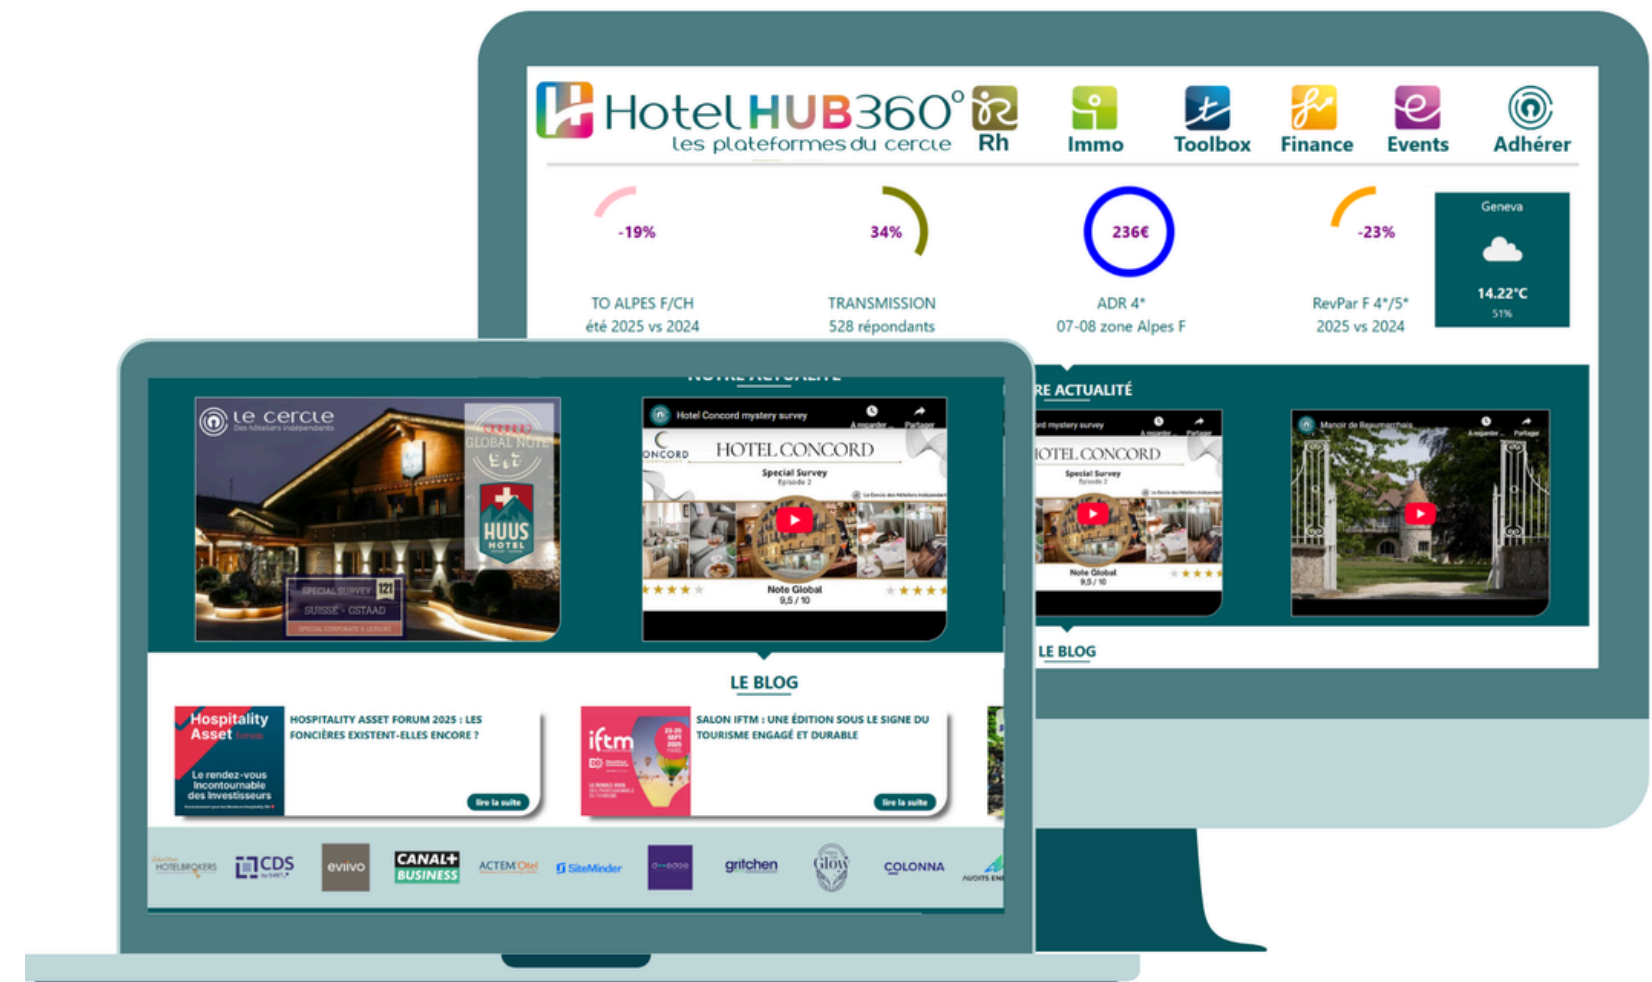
HotelHUB360°
les plateformes du cercle

Rh
Immo
Toolbox
Finance
Events
Adhérer

-19%
TO ALPES F/CH
été 2025 vs 2024

34%
TRANSMISSION
528 répondants

236€
ADR 4*
07-08 zone Alpes F

-23%
RevPar F 4*/5*
2025 vs 2024

Geneva
14.22°C
51%

NOTRE ACTUALITÉ

le cercle
Des hôteliers indépendants
GLOBAL NOTE
HUUS HOTEL
SPECIAL SURVEY 121
SUISSE - GSTAAD
SPECIAL CORPORATE & LEISURE

Hotel Concord mystery survey
À regarder
Partager
HOTEL CONCORD
Special Survey
Episode 2
Note Global
9,5 / 10

Manoir de Beaumarchais

LE BLOG

Hospitality Asset Forum
Le rendez-vous incontournable des investisseurs
HOSPITALITY ASSET FORUM 2025 : LES FONCIÈRES EXISTENT-ELLES ENCORE ?
lire la suite

iftm
SALON IFTM : UNE ÉDITION SOUS LE SIGNE DU TOURISME ENGAGÉ ET DURABLE
lire la suite

HOTELBROKERS
CDS
eviivo
CANAL+ BUSINESS
ACTEM Otel
SiteMinder
gritchen
Gloy
COLONNA

LE BLOG